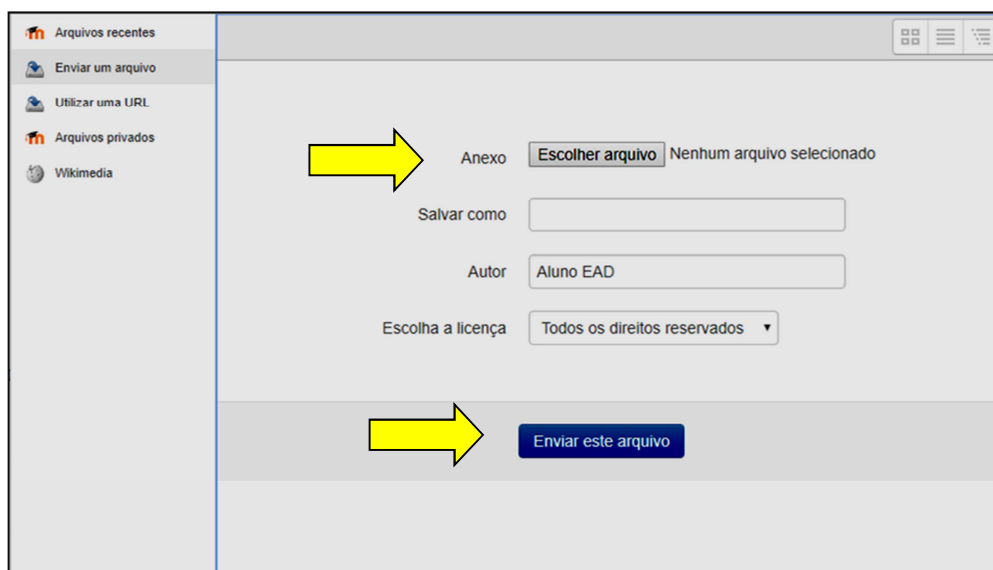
Arquivos recentes
Enviar um arquivo
Utilizar uma URL
Arquivos privados
Wikimedia

Anexo Escolher arquivo Nenhum arquivo selecionado

Salvar como

Autor Aluno EAD

Escolha a licença Todos os direitos reservados

Enviar este arquivo